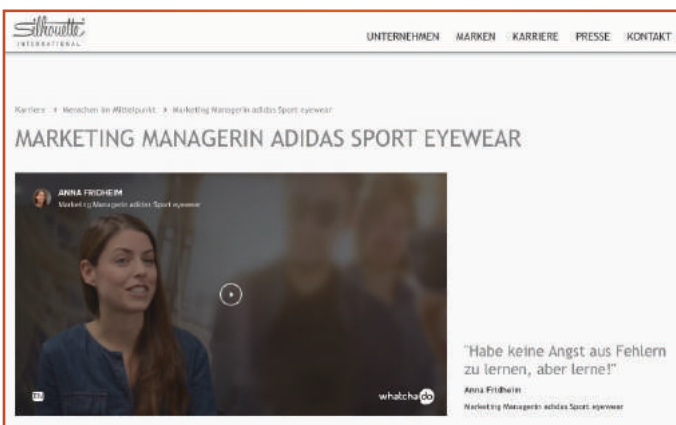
Silhouette
INTERNATIONAL

UNTERNEHMEN MARKEN KARRIERE PRESSE KONTAKT

Karriere > Menschen im Mittelpunkt > Marketing Managerin adidas Sport eyewear

MARKETING MANAGERIN ADIDAS SPORT EYEWEAR

ANNA FRIDHEIM
Marketing Managerin adidas Sport eyewear

EN

whatchado

"Habe keine Angst aus Fehlern zu lernen, aber lerne!"

Anna Fridheim

Marketing Managerin adidas Sport eyewear